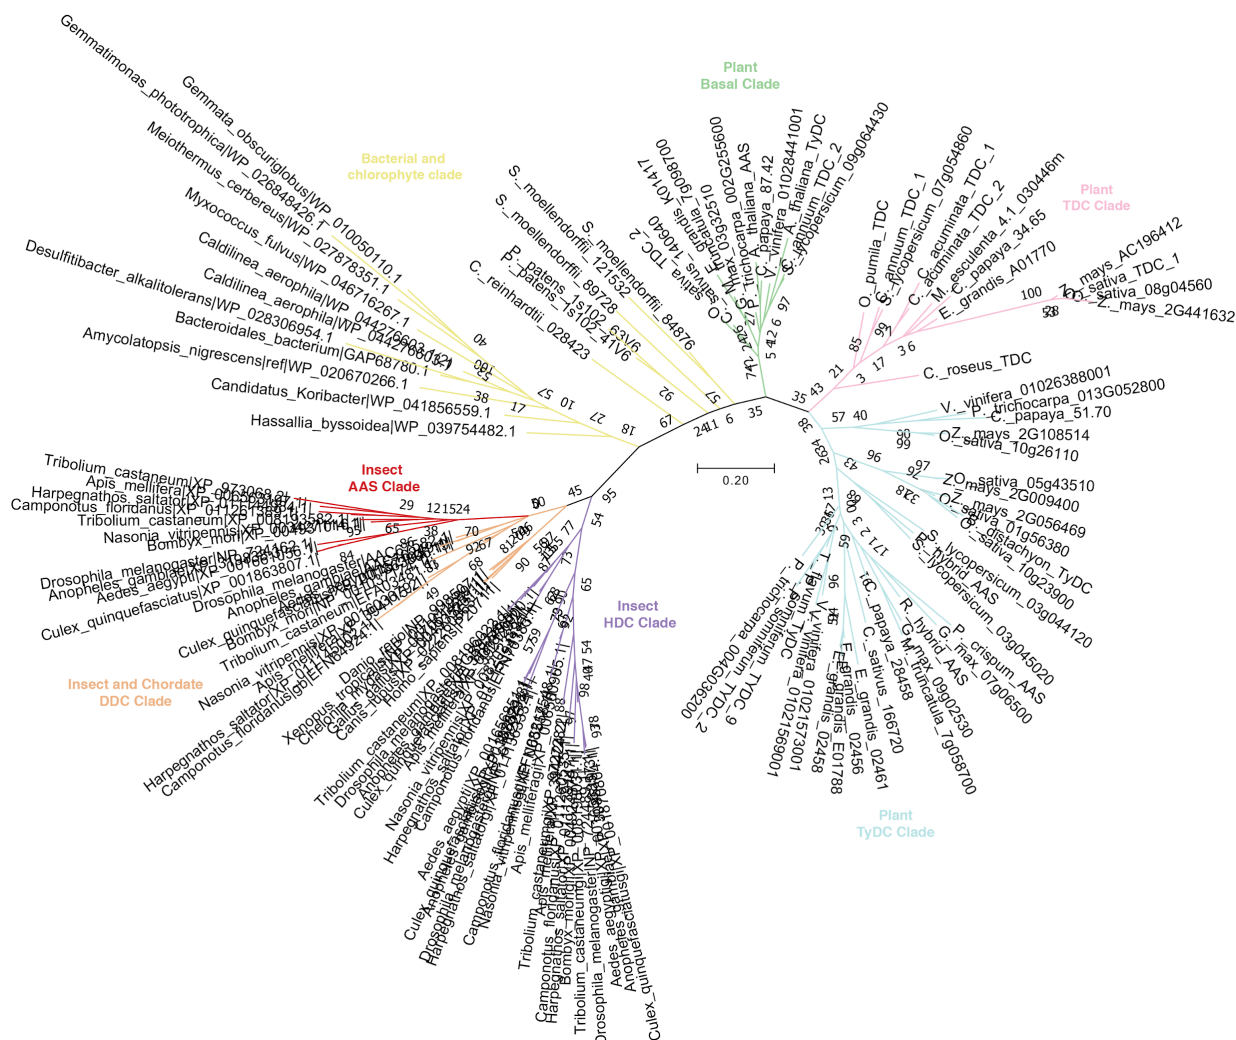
Plant Basal Clade

Bacterial and chlorophyte clade

Plant TDC Clade

Insect AAS Clade

Insect HDC Clade

Insect and Chordate DDC Clade

Plant TyDC Clade

0.20

Gemmatimonas_phototrophica|WP_026848426.1
Gemmata_obscuriglobus|WP_010050110.1
Meiothermus_cerbereus|WP_027878351.1
Myxococcus_fulvus|WP_046716267.1
Caldilinea_aerophila|WP_044276603.1
Caldilinea_aerophila|WP_044276602.1
Desulfitibacter_alkalitolerans|WP_028306954.1
Bacteroidales_bacterium|GAP68780.1
Amycolatopsis_nigrescens|ref|WP_020670266.1
Candidatus_Koribacter|WP_041856559.1
Hassallia_byssoidea|WP_039754482.1
C._reinhardtii_028423
P._patens_1s102_41V6
P._patens_1s102_63V6
S._moellendorffii_89728
S._moellendorffii_121532
S._moellendorffii_84876
O._sativa_TDC_2
E._grandis_K01417
C._sativus_140640
G._max_03g32510
P._trichocarpa_002G255600
A._thaliana_AAS
C._papaya_87.42
V._vinifera_01028441001
A._thaliana_TyDC
S._lycopersicum_09g064430
C._annuum_TDC_2
O._pumila_TDC
C._annuum_TDC_1
S._lycopersicum_07g054860
C._acuminata_TDC_1
C._acuminata_TDC_2
M._esculenta_4.1_030446m
C._papaya_34.65
E._grandis_A01770
Z._mays_AC196412
O._sativa_TDC_1
O._sativa_08g04560
Z._mays_2G441632
C._roseus_TDC
V._vinifera_01026388001
P._trichocarpa_013G052800
C._papaya_51.70
Z._mays_2G108514
O._sativa_10g26110
O._sativa_05g43510
Z._mays_2G009400
Z._mays_2G056469
O._sativa_01g56380
P._orstachyon_TyDC
O._sativa_10g23900
S._hybrid_AAS
S._lycopersicum_03g044120
S._lycopersicum_03g045020
P._crispum_AAS
G._max_07g06500
G._max_09g02530
M._truncatula_7g058700
R._hybrid_AAS
C._sativus_166720
C._papaya_28458
E._grandis_02461
E._grandis_02456
E._grandis_E01788
E._grandis_02458
V._vinifera_01021569001
V._vinifera_01021573001
P._somniferum_TYDC_9
P._somniferum_TYDC_2
T._flavum_TyDC
P._trichocarpa_004G036200
Tribolium_castaneum|XP_973068.2|
Apis_mellifera|XP_006562247.1|
Harpegnathos_saltator|XP_011142584.1|
Camponotus_floridanus|XP_011263584.1|
Tribolium_castaneum|XP_008193582.1|
Nasonia_vitripennis|XP_001605105.1|
Bombyx_mori|NP_001036882.1|
Drosophila_melanogaster|NP_724162.1|
Anopheles_gambiae|XP_318161.3|
Aedes_aegypti|XP_001663807.1|
Culex_quinquefasciatus|XP_001863807.1|
Drosophila_melanogaster|AAC61056.1|
Anopheles_gambiae|XP_316744.3|
Culex_quinquefasciatus|XP_001850348.1|
Bombyx_mori|NP_001037283.1|
Tribolium_castaneum|EFA11634.1|
Nasonia_vitripennis|XP_001599507.1|
Apis_mellifera|XP_394115.1|
Harpegnathos_saltator|EFN87691.1|
Camponotus_floridanus|gb|EFN62324.1|
Danio_rerio|NP_998507.1|
Xenopus_tropicalis|XP_002933571.1|
Chelonia_mydas|XP_007058207.1|
Gallus_gallus|XP_015146207.1|
Canis_lupus|XP_005628237.1|
Homo_sapiens|NP_001076440.1|
Tribolium_castaneum|XP_008196022.1|
Drosophila_melanogaster|NP_523679.1|
Anopheles_gambiae|XP_319860.4|
Culex_quinquefasciatus|XP_001864925.1|
Apis_mellifera|XP_006569573.1|
Camponotus_floridanus|EFN62582.1|
Nasonia_vitripennis|XP_001604866.1|
Harpegnathos_saltator|XP_011140823.1|
Aedes_aegypti|XP_001657542.1|
Culex_quinquefasciatus|XP_001849372.1|
Drosophila_melanogaster|NP_476592.1|
Harpegnathos_saltator|XP_011143012.1|
Camponotus_floridanus|XP_011264731.1|
Nasonia_vitripennis|XP_001604083.1|
Apis_mellifera|XP_006564580.1|
Tribolium_castaneum|XP_970389.1|
Camponotus_floridanus|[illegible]
Harpegnathos_saltator|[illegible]
Bombyx_mori|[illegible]
Tribolium_castaneum|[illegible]
Drosophila_melanogaster|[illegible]
Aedes_aegypti|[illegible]
Anopheles_gambiae|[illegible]
Culex_quinquefasciatus|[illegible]